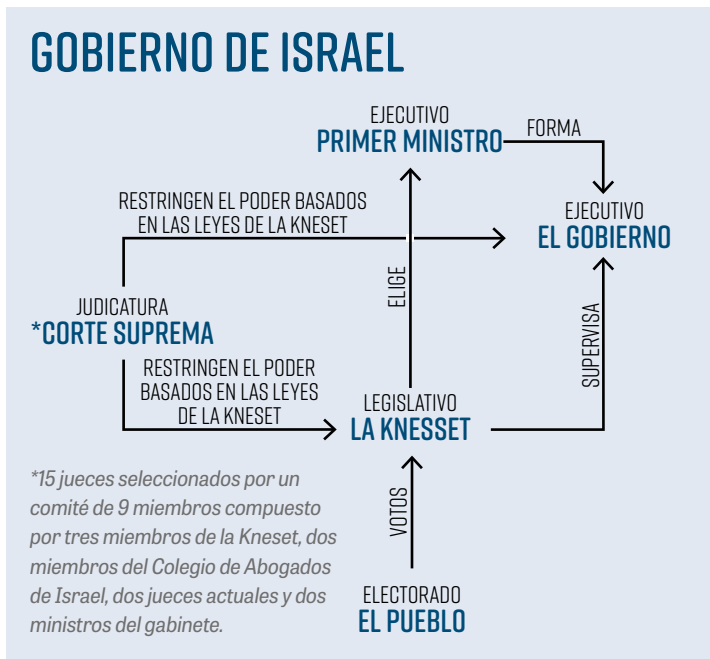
GOBIERNO DE ISRAEL

EJECUTIVO
PRIMER MINISTRO

FORMA

RESTRINGEN EL PODER BASADOS EN LAS LEYES DE LA KNESET

EJECUTIVO
EL GOBIERNO

ELIGE

JUDICATURA
*CORTE SUPREMA

SUPERVISA

RESTRINGEN EL PODER BASADOS EN LAS LEYES DE LA KNESET

LEGISLATIVO
LA KNESSET

*15 jueces seleccionados por un comité de 9 miembros compuesto por tres miembros de la Kneset, dos miembros del Colegio de Abogados de Israel, dos jueces actuales y dos ministros del gabinete.

VOTOS

ELECTORADO
EL PUEBLO